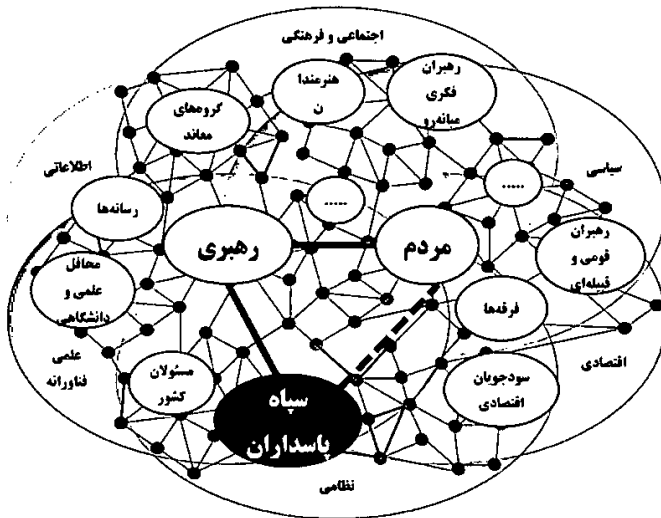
اجتماعی و فرهنگی

هنرمندان

رهبران فکری میانه‌رو

گروه‌های معاند

اطلاعاتی

سیاسی

.....

.....

رسانه‌ها

رهبری

مردم

رهبران قومی و قبیله‌ای

محافل علمی و دانشگاهی

فرقه‌ها

علمی فناورانه

اقتصادی

مسئولان کشور

سودجویان اقتصادی

سپاه پاسداران

نظامی